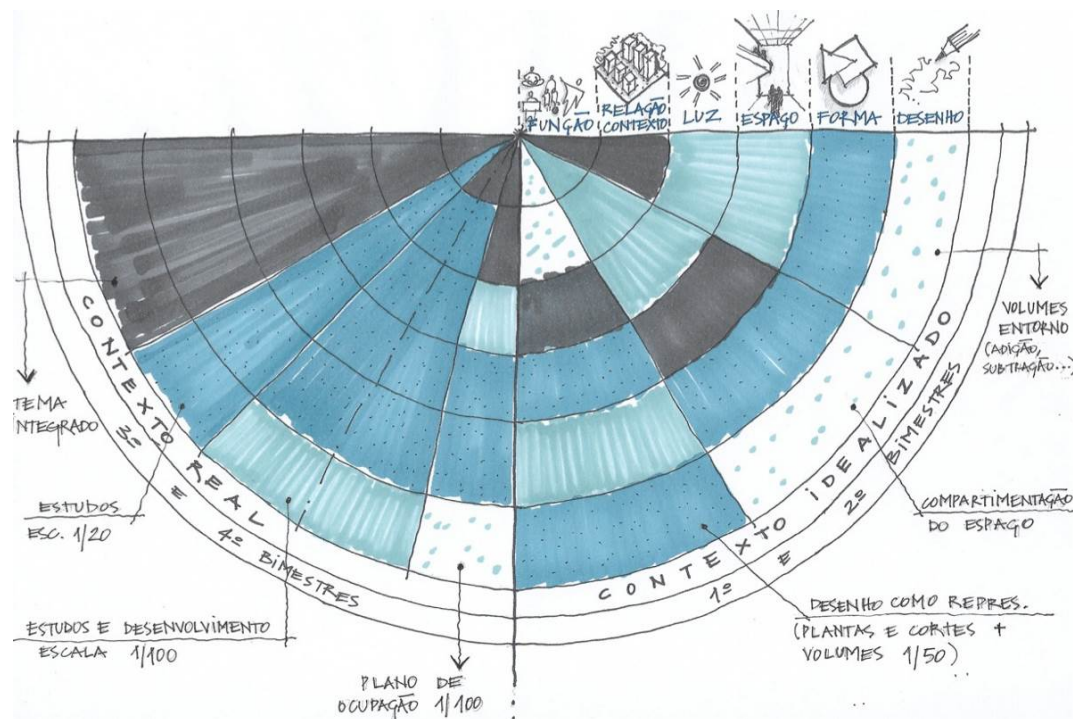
FUNÇÃO RELAÇÃO CONTEXTO LUZ ESPAÇO FORMA DESENHO

CONTEXTO REAL

3º E 4º BIMESTRES

CONTEXTO IDEALIZADO

1º E 2º BIMESTRES

TEMA INTEGRADO

ESTUDOS ESC. 1/20

ESTUDOS E DESENVOLVIMENTO ESCALA 1/100

PLANO DE OCUPAÇÃO 1/100

DESENHO COMO REPRES. (PLANTAS E CORTES + VOLUMES 1/50)

COMPARTIMENTAÇÃO DO ESPAÇO

VOLUMES ENTORNO (ADIÇÃO, SUBTRAÇÃO...)